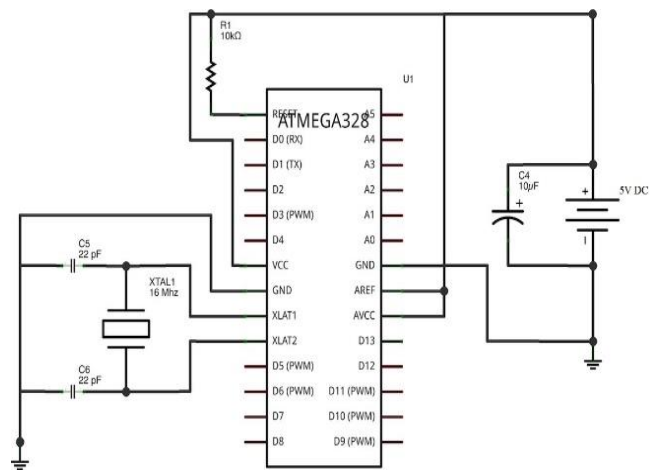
R1
10kΩ

U1

RESET
ATMEGA328
A5
D0 (RX)
A4
D1 (TX)
A3
D2
A2
D3 (PWM)
A1
D4
A0
VCC
GND
GND
AREF
XLAT1
AVCC
XLAT2
D13
D5 (PWM)
D12
D6 (PWM)
D11 (PWM)
D7
D10 (PWM)
D8
D9 (PWM)

C5
22 pF

XTAL1
16 Mhz

C6
22 pF

C4
10µF
+

+
5V DC